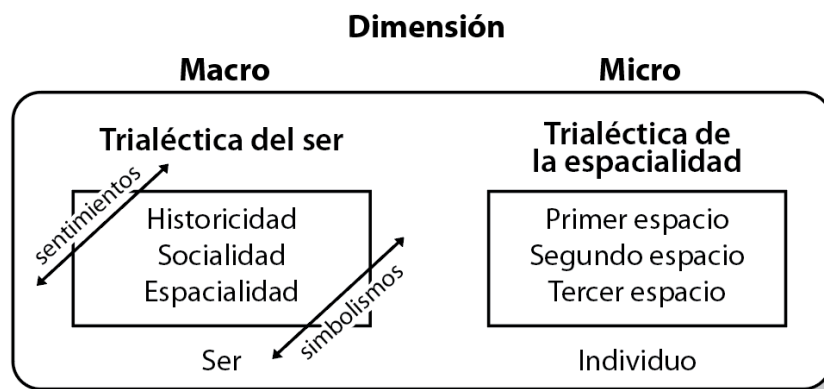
Dimensión

Macro

Micro

Trialéctica del ser

sentimientos

Historicidad
Socialidad
Espacialidad

simbolismos

Ser

Trialéctica de la espacialidad

Primer espacio
Segundo espacio
Tercer espacio

Individuo